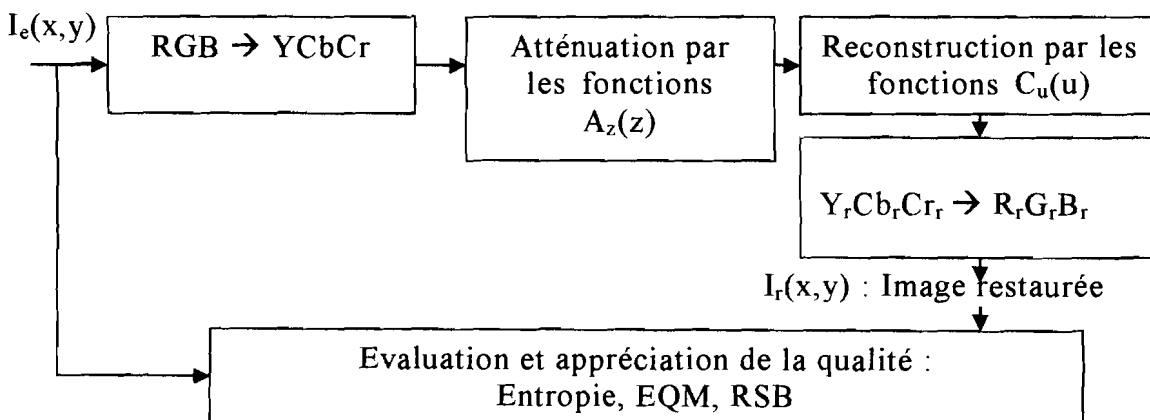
$I_e(x,y)$

RGB → YCbCr

Atténuation par les fonctions $A_z(z)$

Reconstruction par les fonctions $C_u(u)$

$Y_rCb_rCr_r$ → $R_rG_rB_r$

$I_r(x,y)$ : Image restaurée

Evaluation et appréciation de la qualité : Entropie, EQM, RSB